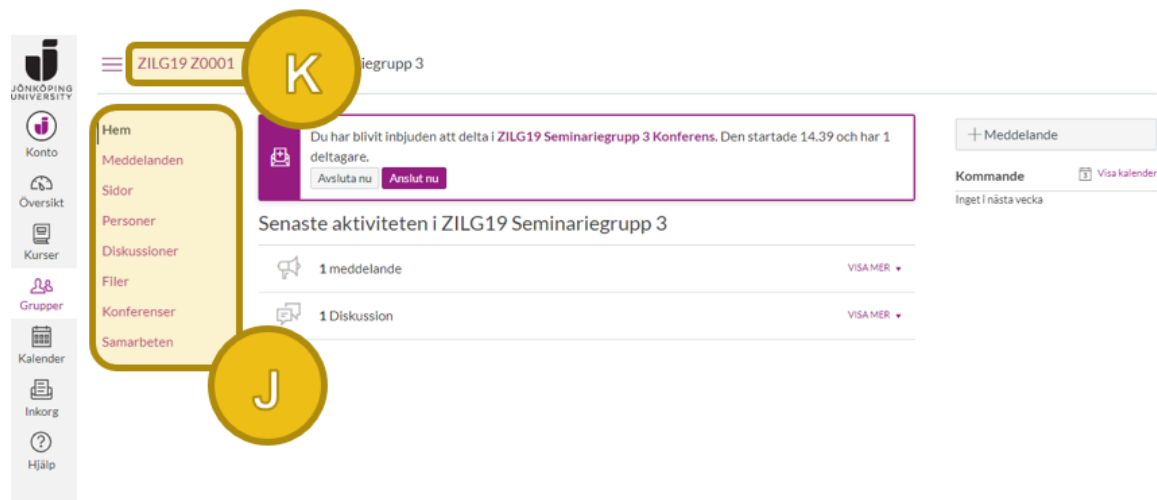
JÖNKÖPING UNIVERSITY

Konto
Översikt
Kurser
Grupper
Kalender
Inkorg
Hjälp

ZILG19 Z0001

K

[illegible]iegrupp 3

Hem
Meddelanden
Sidor
Personer
Diskussioner
Filer
Konferenser
Samarbeten

J

Du har blivit inbjuden att delta i ZILG19 Seminariegrupp 3 Konferens. Den startade 14.39 och har 1 deltagare.

Avsluta nu
Anslut nu

Senaste aktiviteten i ZILG19 Seminariegrupp 3

1 meddelande
VISA MER

1 Diskussion
VISA MER

+ Meddelande

Kommande
Visa kalender
Inget i nästa vecka